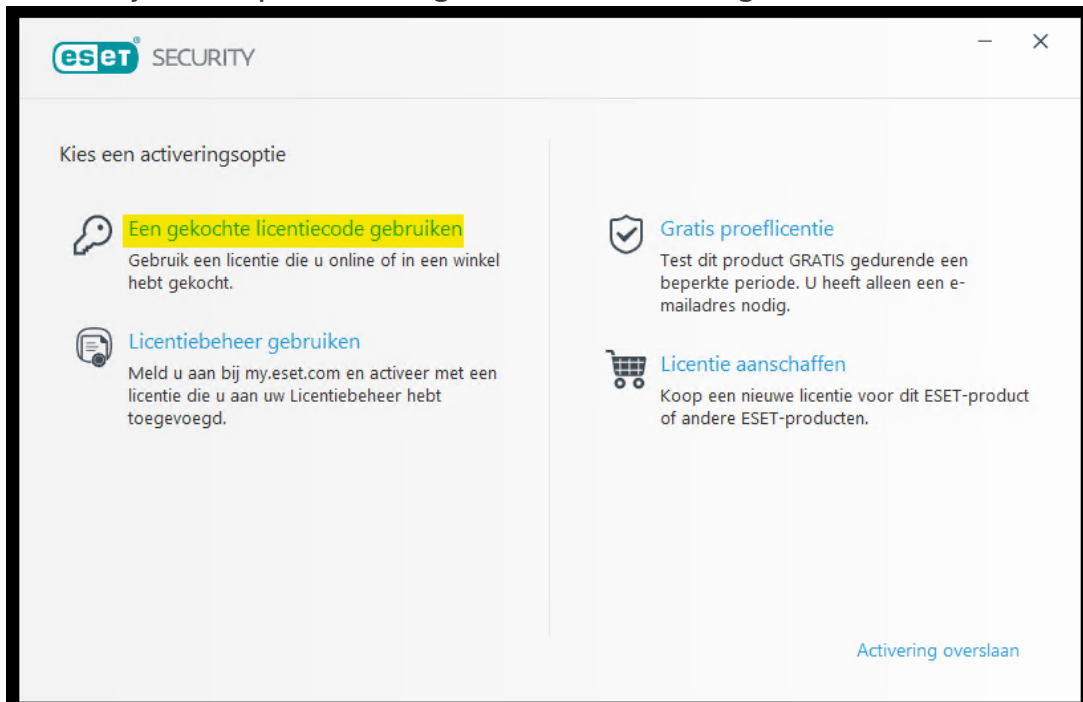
ESET SECURITY

Kies een activeringsoptie

Een gekochte licentiecode gebruiken
Gebruik een licentie die u online of in een winkel hebt gekocht.

Licentiebeheer gebruiken
Meld u aan bij my.eset.com en activeer met een licentie die u aan uw Licentiebeheer hebt toegevoegd.

Gratis proeflicentie
Test dit product GRATIS gedurende een beperkte periode. U heeft alleen een e-mailadres nodig.

Licentie aanschaffen
Koop een nieuwe licentie voor dit ESET-product of andere ESET-producten.

Activering overslaan